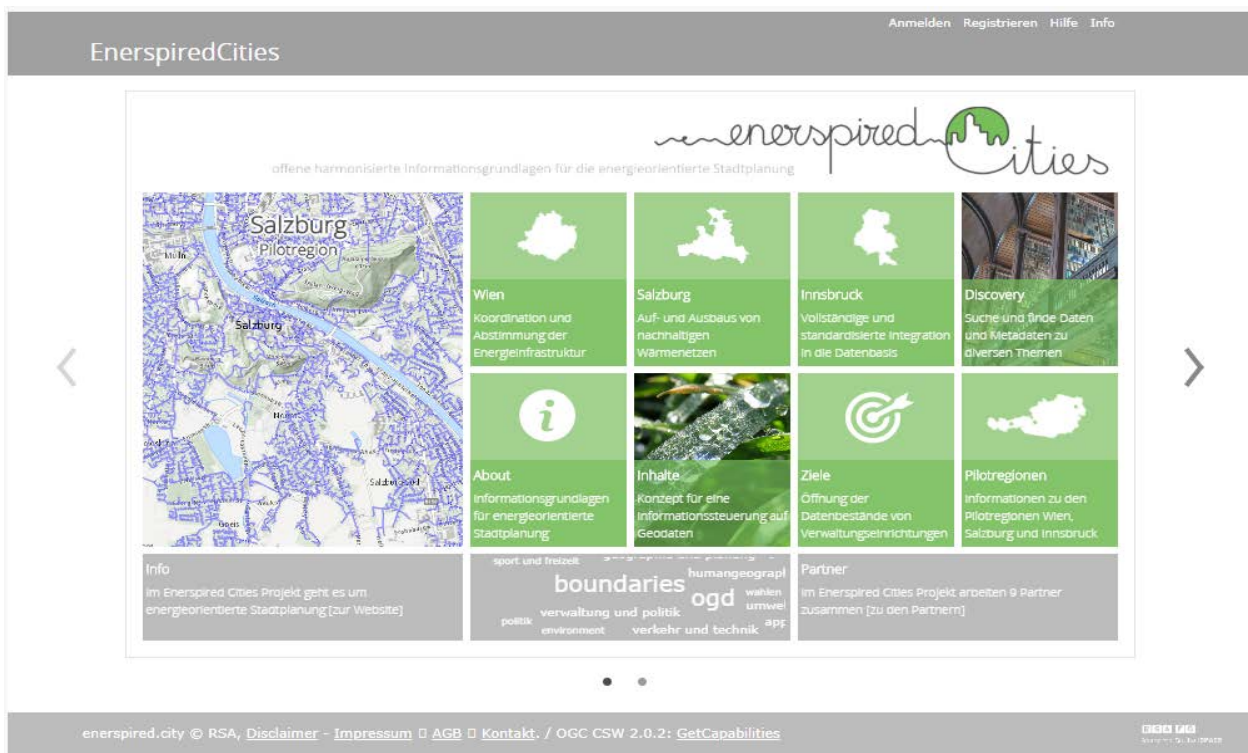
Anmelden Registrieren Hilfe Info

EnerspiredCities

enerspired Cities

offene harmonisierte Informationsgrundlagen für die energieorientierte Stadtplanung

Salzburg
Pilotregion

Salzburg

Wien
Koordination und Abstimmung der Energieinfrastruktur

Salzburg
Auf- und Ausbaus von nachhaltigen Wärmenetzen

Innsbruck
Vollständige und standardisierte Integration in die Datenbasis

Discovery
Suche und finde Daten und Metadaten zu diversen Themen

About
Informationsgrundlagen für energieorientierte Stadtplanung

Inhalte
Konzept für eine Informationssteuerung auf Geodaten

Ziele
Öffnung der Datenbestände von Verwaltungseinrichtungen

Pilotregionen
Informationen zu den Pilotregionen Wien, Salzburg und Innsbruck

Info
Im Enerspired Cities Projekt geht es um energieorientierte Stadtplanung [zur Website]

sport und freizeit boundaries humangeograpl ogd wahlen umwel verwaltung und politik politik environment verkehr und technik app

Partner
Im Enerspired Cities Projekt arbeiten 9 Partner zusammen [zu den Partnern]

enerspired.city © RSA, Disclaimer - Impressum □ AGB □ Kontakt. / OGC CSW 2.0.2: GetCapabilities